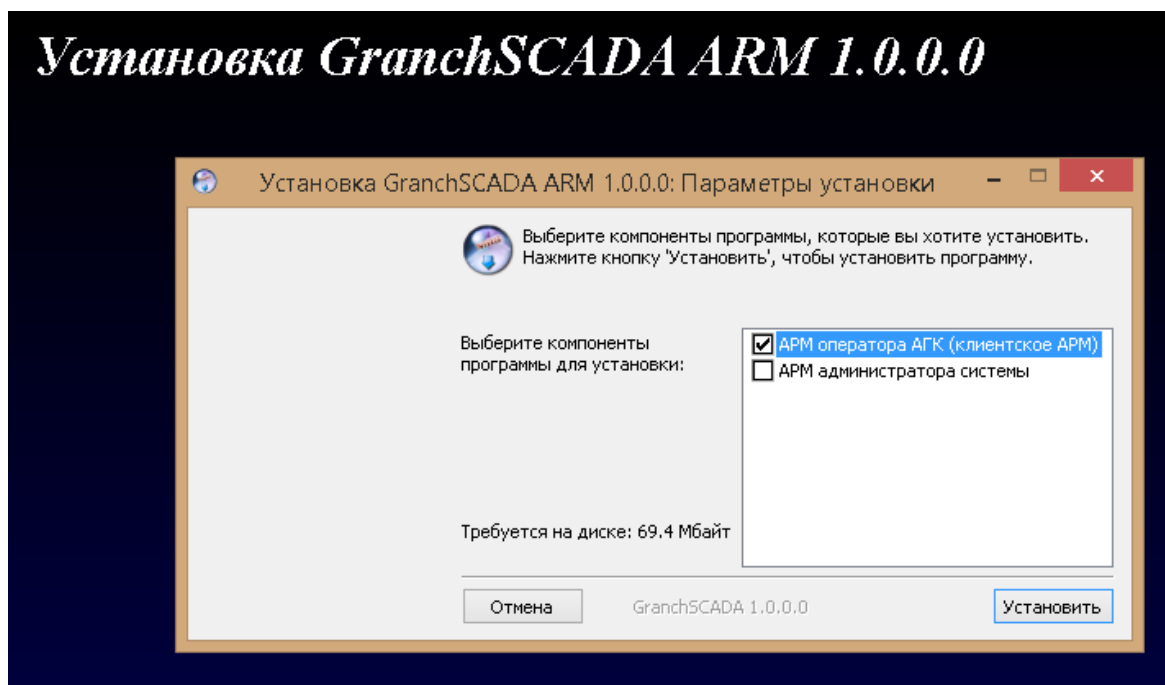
Установка GranchSCADA ARM 1.0.0.0

Установка GranchSCADA ARM 1.0.0.0: Параметры установки

Выберите компоненты программы, которые вы хотите установить. Нажмите кнопку 'Установить', чтобы установить программу.

Выберите компоненты программы для установки:

АРМ оператора АГК (клиентское АРМ)
АРМ администратора системы

Требуется на диске: 69.4 Мбайт

Отмена

GranchSCADA 1.0.0.0

Установить